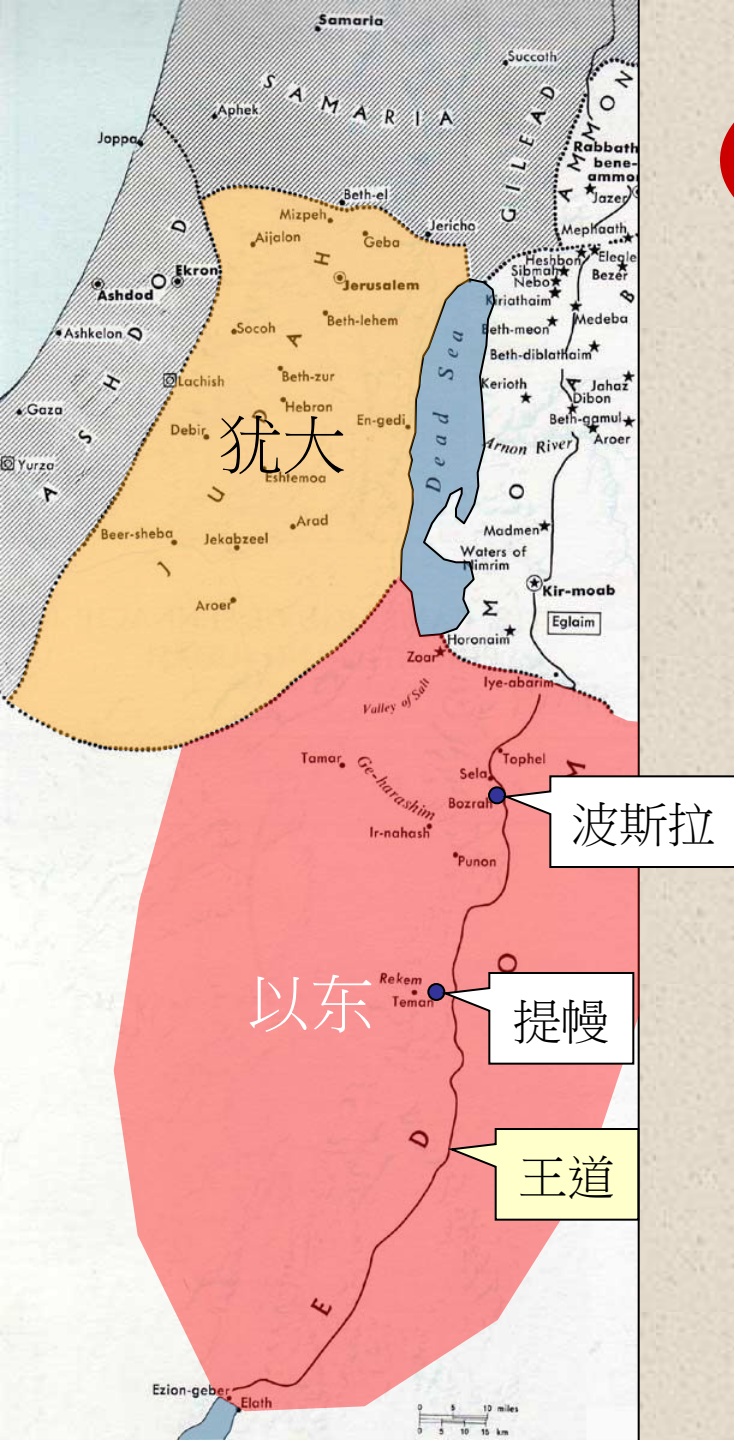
Samaria
Succoth
SAMARIA
Aphek
Joppa
GILEAD
AMMON
Rabbath bene-ammon
Jazer
Beth-el
Mizpeh
Jericho
Mephaath
Aijalon
Geba
Heshbon
Elegle
Ekron
Sibmah
Nebo
Bezer
Ashdod
Jerusalem
Kiriathaim
ASHDOD
Ashkelon
Socoh
Beth-lehem
Beth-meon
Medeba
Beth-diblathaim
Lachish
Beth-zur
Dead Sea
Kerioth
Jahaz
Dibon
Gaza
Hebron
Beth-gamul
Aroer
Debir
犹大
En-gedi
Arnon River
Yurza
Eshtemoa
JUDAH
MOAB
Arad
Madmen
Beer-sheba
Jekabzeel
Waters of Nimrim
Kir-moab
Aroer
Eglaim
Horonaim
Zoar
Iye-abarim
Valley of Salt
Tamar
Tophel
Ge-harashim
Sela
Bozrah
波斯拉
Ir-nahash
Punon
Rekem
以东
Teman
提幔
王道
EDOM
Ezion-geber
Elath
0 5 10 miles
0 5 10 15 km